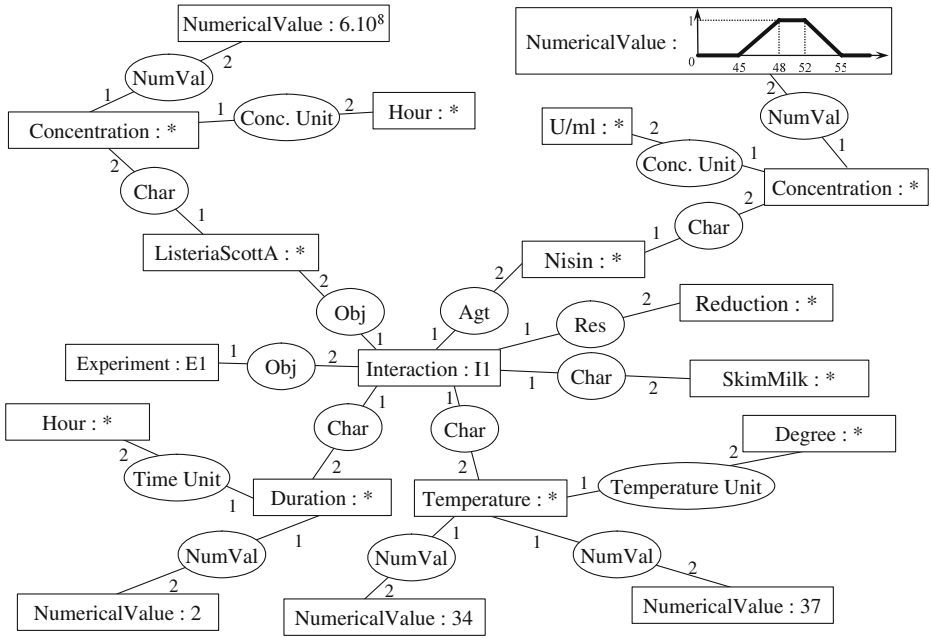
NumericalValue : $6.10^8$
NumVal
1
2
Concentration : *
1
Conc. Unit
2
Hour : *
2
Char
1
ListeriaScottA : *
2
Obj
1

NumericalValue :
1
0
45
48
52
55
2
NumVal
1
U/ml : *
2
Conc. Unit
1
Concentration : *
2
Char
1
Nisin : *
2
Agt
1
Res
2
Reduction : *
1

Experiment : E1
1
Obj
2
Interaction : I1
1
Char
2
SkimMilk : *

Hour : *
2
Time Unit
1
Char
2
1
Duration : *
1
NumVal
2
NumericalValue : 2

1
Char
2
Temperature : *
1
Temperature Unit
2
Degree : *
1
NumVal
2
NumericalValue : 34
1
NumVal
2
NumericalValue : 37